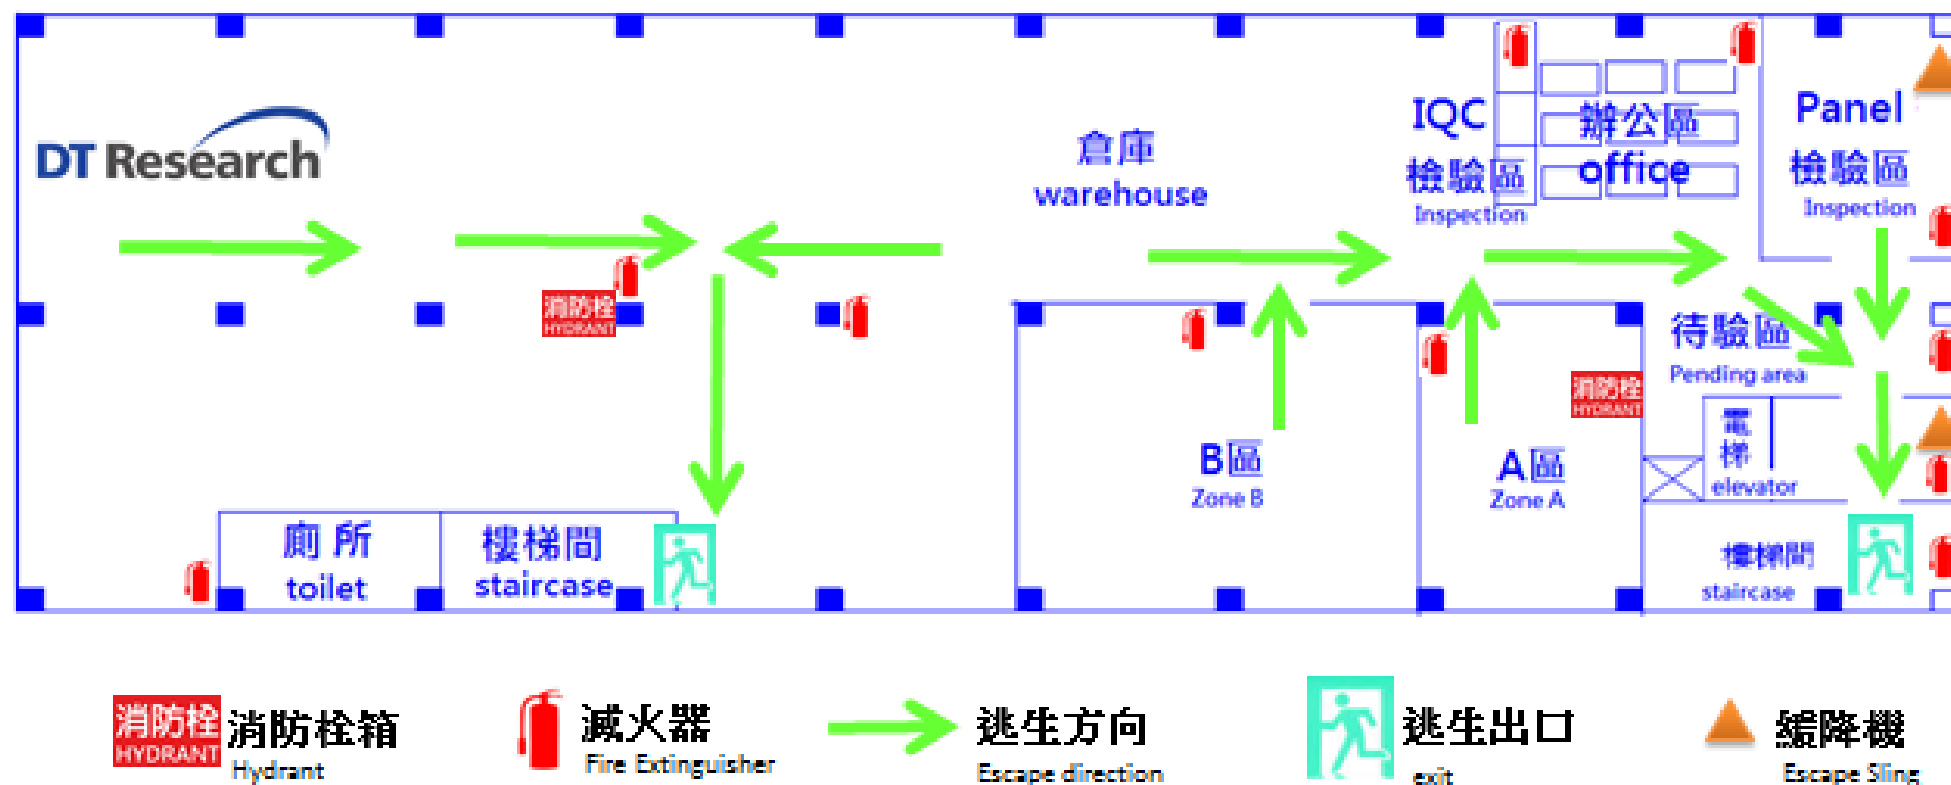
DT Research

消防栓
HYDRANT

倉庫
warehouse

IQC
檢驗區
Inspection

辦公區
office

Panel
檢驗區
Inspection

待驗區
Pending area

消防栓
HYDRANT

B區
Zone B

A區
Zone A

電梯
elevator

廁所
toilet

樓梯間
staircase

樓梯間
staircase

消防栓
HYDRANT
消防栓箱
Hydrant

滅火器
Fire Extinguisher

逃生方向
Escape direction

逃生出口
exit

緩降機
Escape Sling